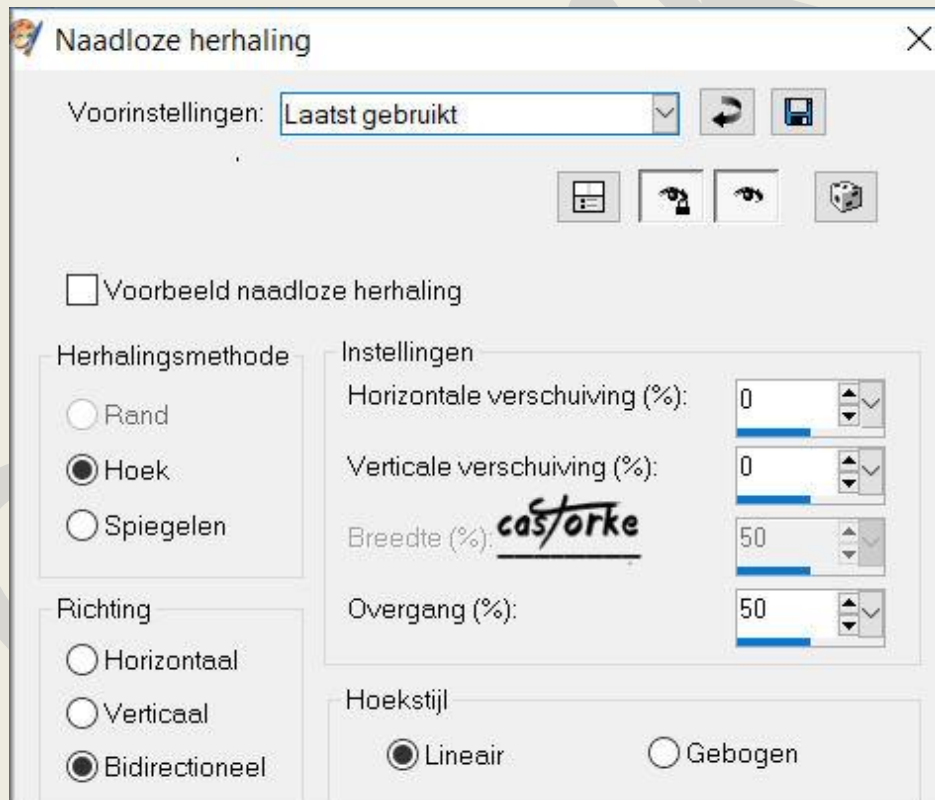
Naadloze herhaling

Voorinstellingen: Laatst gebruikt

Voorbeeld naadloze herhaling

Herhalingsmethode
Rand
Hoek
Spiegelen

Instellingen
Horizontale verschuiving (%): 0
Verticale verschuiving (%): 0
Breedte (%): 50
castorke
Overgang (%): 50

Richting
Horizontaal
Verticaal
Bidirectioneel

Hoekstijl
Lineair
Gebogen